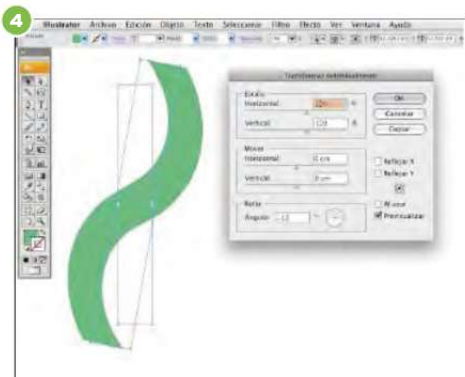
4

Illustrator Archivo Edición Objeto Texto Seleccionar Filtro Efecto Ver Ventana Ayuda

Transformar individualmente

Escala
Horizontal: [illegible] %
Vertical: 120 %

Mover
Horizontal: 0 cm
Vertical: 0 cm

Rotar
Ángulo: -12 °

OK
Cancelar
Copiar

Reflejar X
Reflejar Y

Al azar
Previsualizar